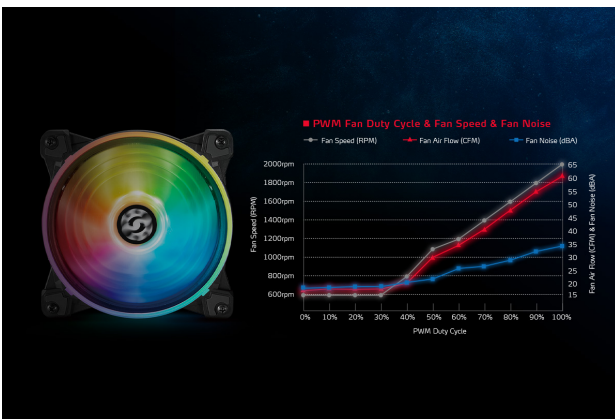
PWM Fan Duty Cycle & Fan Speed & Fan Noise

Fan Speed (RPM)
Fan Air Flow (CFM)
Fan Noise (dBA)

Fan Speed (RPM)

2000rpm
1800rpm
1600rpm
1400rpm
1200rpm
1000rpm
800rpm
600rpm

0%
10%
20%
30%
40%
50%
60%
70%
80%
90%
100%

PWM Duty Cycle

65
60
55
50
45
40
35
30
25
20
15

Fan Air Flow (CFM) & Fan Noise (dBA)